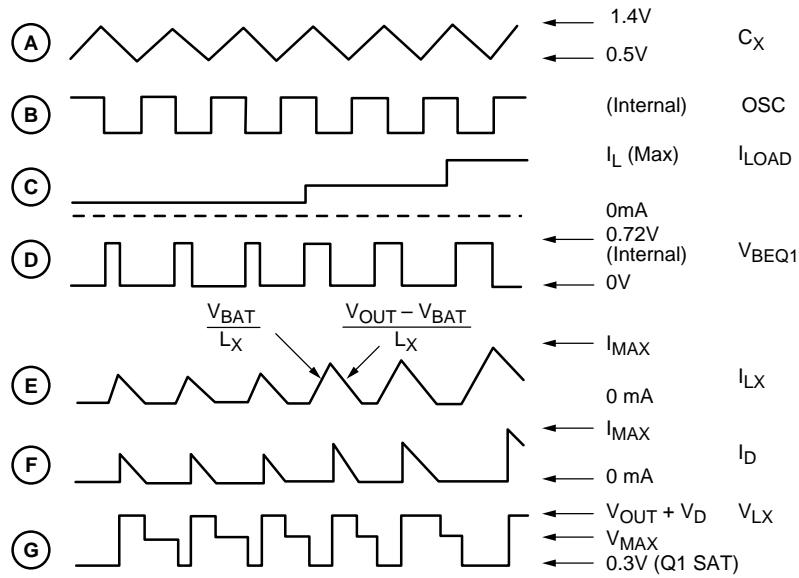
A 1.4V 0.5V $C_X$

B (Internal) OSC

C $I_L$ (Max) $I_{LOAD}$

0mA

D 0.72V (Internal) $V_{BEQ1}$ 0V

$\frac{V_{BAT}}{L_X}$ $\frac{V_{OUT} - V_{BAT}}{L_X}$

E $I_{MAX}$ $I_{LX}$ 0 mA

F $I_{MAX}$ $I_D$ 0 mA

G $V_{OUT} + V_D$ $V_{LX}$ $V_{MAX}$ 0.3V (Q1 SAT)